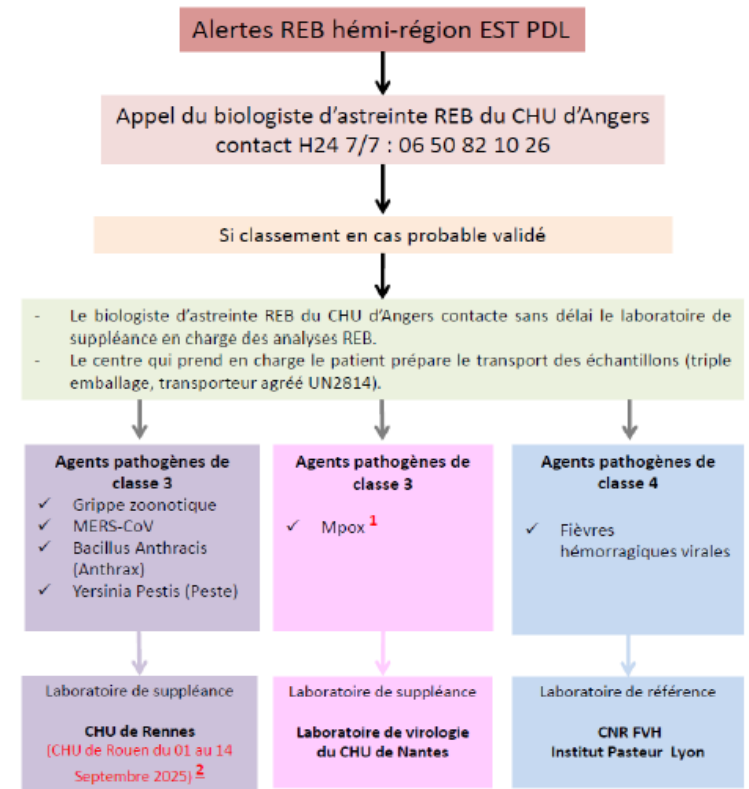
Alertes REB hémi-région EST PDL

Appel du biologiste d'astreinte REB du CHU d'Angers contact H24 7/7 : 06 50 82 10 26

Si classement en cas probable validé

- Le biologiste d'astreinte REB du CHU d'Angers contacte sans délai le laboratoire de suppléance en charge des analyses REB.
- Le centre qui prend en charge le patient prépare le transport des échantillons (triple emballage, transporteur agréé UN2814).

Agents pathogènes de classe 3
✓ Grippe zoonotique
✓ MERS-CoV
✓ Bacillus Anthracis (Anthrax)
✓ Yersinia Pestis (Peste)

Agents pathogènes de classe 3
✓ Mpox $^{1}$

Agents pathogènes de classe 4
✓ Fièvres hémorragiques virales

Laboratoire de suppléance
CHU de Rennes
(CHU de Rouen du 01 au 14 Septembre 2025) $^{2}$

Laboratoire de suppléance
Laboratoire de virologie du CHU de Nantes

Laboratoire de référence
CNR FVH
Institut Pasteur Lyon